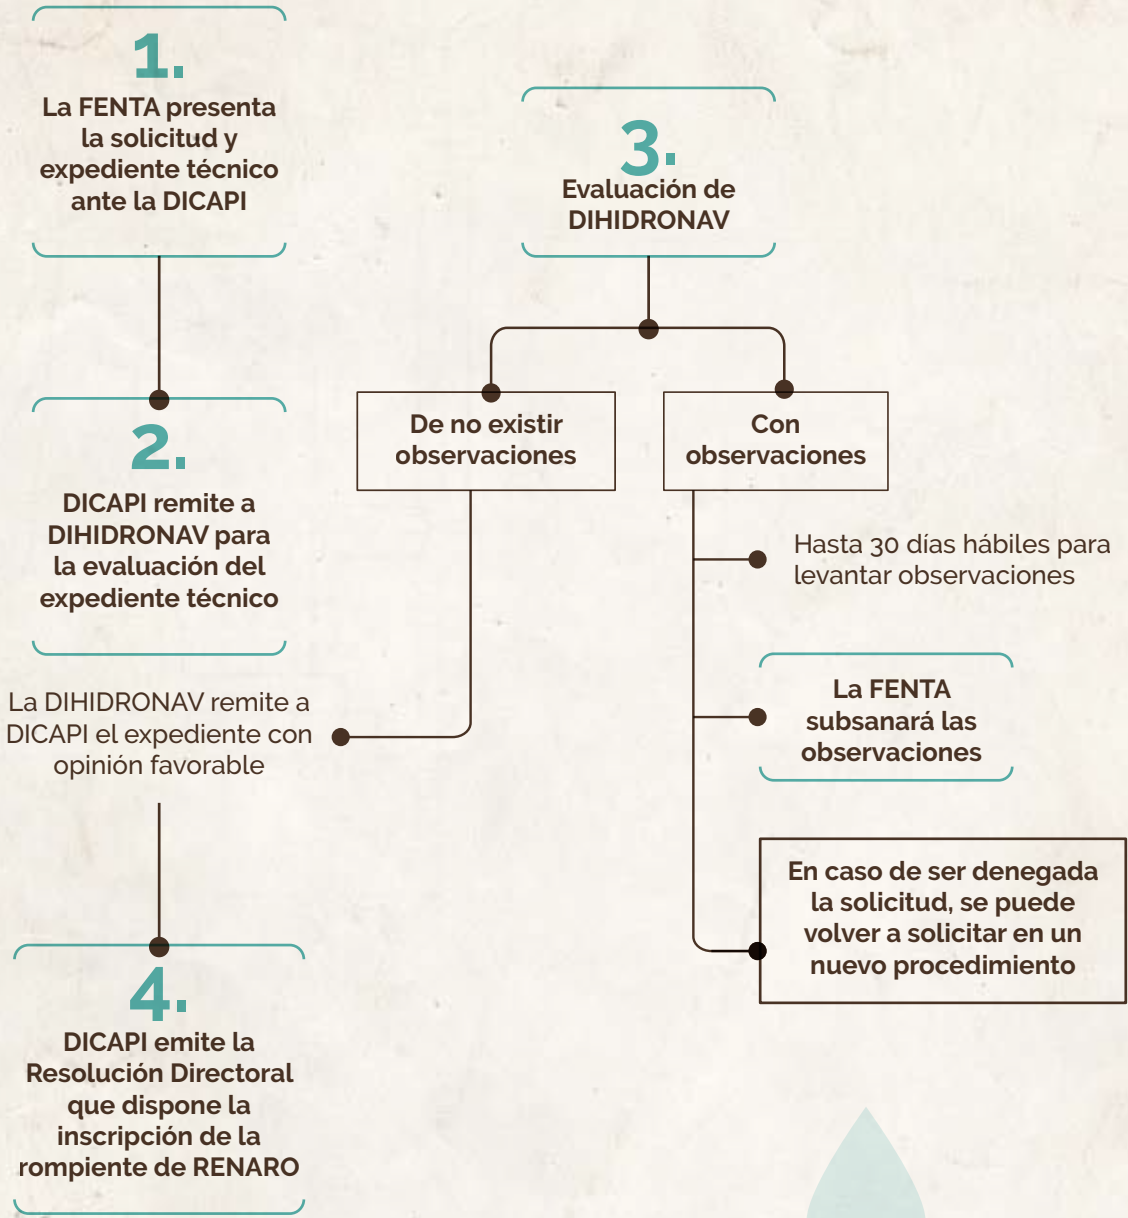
1.
La FENTA presenta la solicitud y expediente técnico ante la DICAPI

2.
DICAPI remite a DIHIDRONAV para la evaluación del expediente técnico

La DIHIDRONAV remite a DICAPI el expediente con opinión favorable

4.
DICAPI emite la Resolución Directoral que dispone la inscripción de la rompiente de RENARO

3.
Evaluación de DIHIDRONAV

De no existir observaciones

Con observaciones

Hasta 30 días hábiles para levantar observaciones

La FENTA subsanará las observaciones

En caso de ser denegada la solicitud, se puede volver a solicitar en un nuevo procedimiento